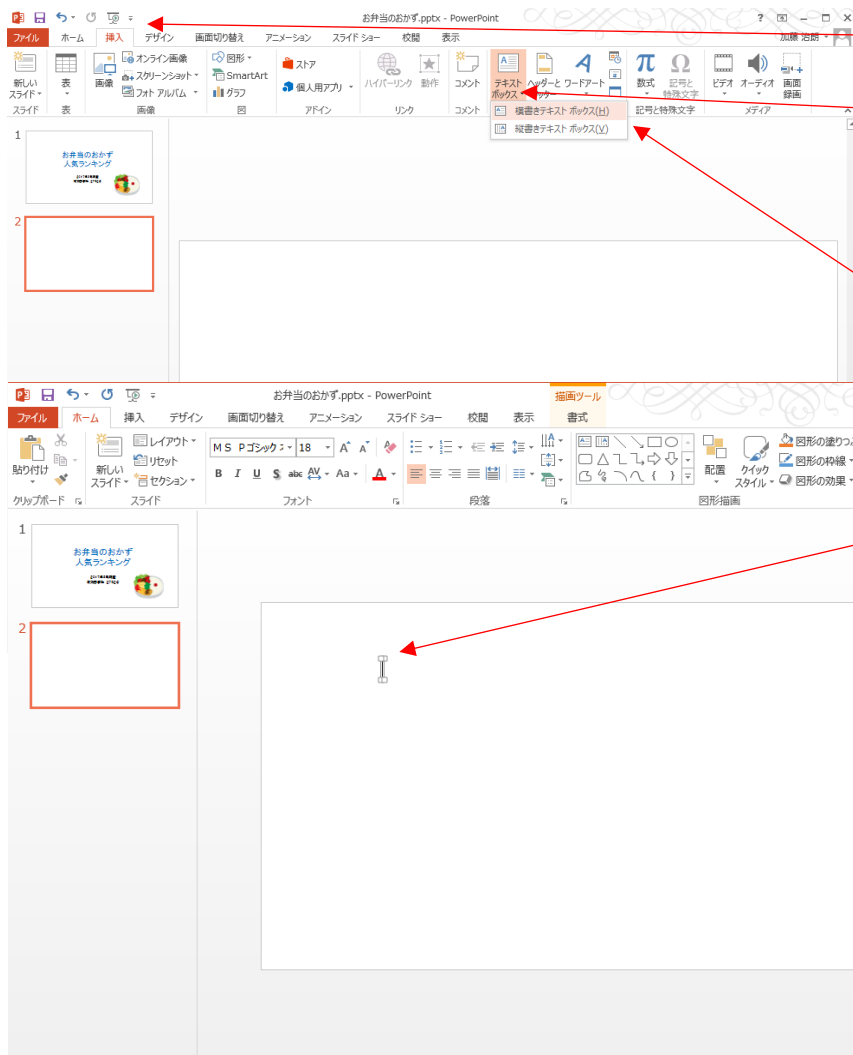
お弁当のおかず.pptx - PowerPoint

? 加藤 治朗

ファイル ホーム 挿入 デザイン 画面切り替え アニメーション スライド ショー 校閲 表示

新しいスライド スライド 表 表 画像 オンライン画像 スクリーンショット フォト アルバム 画像 図形 SmartArt グラフ 図 ストア 個人用アプリ アドイン ハイパーリンク 動作 リンク コメント コメント テキストボックス ヘッダーとフッター ワードアート 数式 記号と特殊文字 記号と特殊文字 ビデオ オーディオ 画面録画 メディア

横書きテキスト ボックス(H)
縦書きテキスト ボックス(V)

1
お弁当のおかず
人気ランキング

2

お弁当のおかず.pptx - PowerPoint

描画ツール

ファイル ホーム 挿入 デザイン 画面切り替え アニメーション スライド ショー 校閲 表示 書式

貼り付け クリップボード 新しいスライド レイアウト リセット セクション スライド MS Pゴシック 18 B I U S abc AV Aa A フォント 段落 配置 クイックスタイル 図形の塗りつ 図形の枠線 図形の効果 図形描画

1
お弁当のおかず
人気ランキング

2